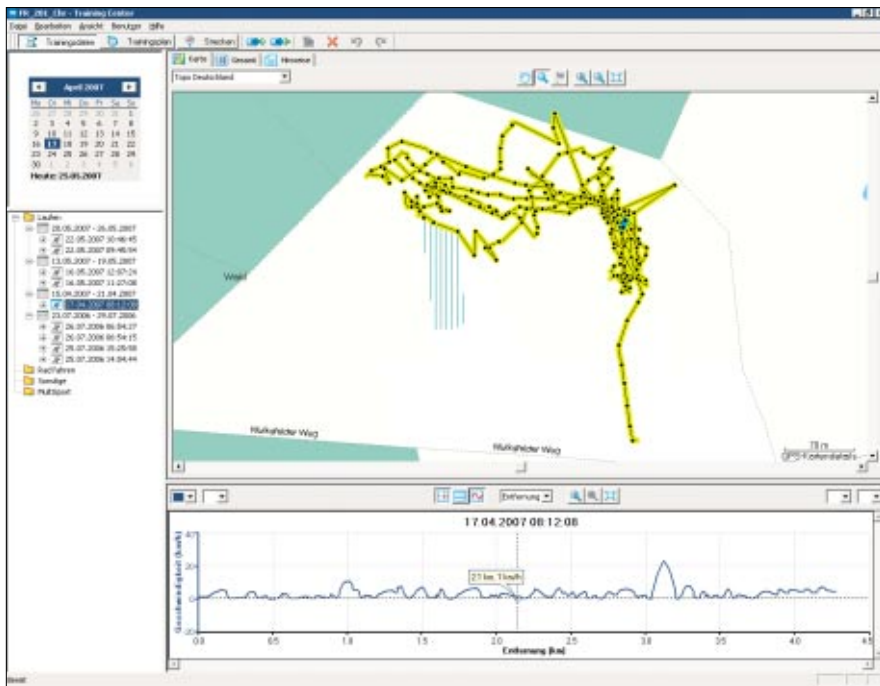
FR_201_Chr - Training Center

Datei Bearbeiten Ansicht Benutzer Hilfe

Trainingsdaten Trainingsplan Strecken

April 2007

| Mo | Di | Mi | Do | Fr | Sa | So |
|---|---|---|---|---|---|---|
| 26 | 27 | 28 | 29 | 30 | 31 | 1 |
| 2 | 3 | 4 | 5 | 6 | 7 | 8 |
| 9 | 10 | 11 | 12 | 13 | 14 | 15 |
| 16 | 17 | 18 | 19 | 20 | 21 | 22 |
| 23 | 24 | 25 | 26 | 27 | 28 | 29 |
| 30 | 1 | 2 | 3 | 4 | 5 | 6 |

Heute: 25.05.2007

Laufen
20.05.2007 - 26.05.2007
22.05.2007 10:46:45
22.05.2007 09:46:54
13.05.2007 - 19.05.2007
16.05.2007 12:07:24
16.05.2007 11:07:08
15.04.2007 - 21.04.2007
17.04.2007 08:12:08
23.07.2006 - 29.07.2006
26.07.2006 06:04:27
26.07.2006 06:54:15
25.07.2006 20:26:58
25.07.2006 14:04:44
Radfahren
Sonstige
Multisport

Karte Gesamt Hinweise

Topo Deutschland

Weg

Wolkahider Weg

Wolkahider Weg

70 m

GPS-Kartendetails

Entfernung

17.04.2007 08:12:08

2.1 km, 7 km/h

Geschwindigkeit (km/h)

40
20
0
-20

0.0 0.5 1.0 1.5 2.0 2.5 3.0 3.5 4.0 4.5

Entfernung (km)

Bereit